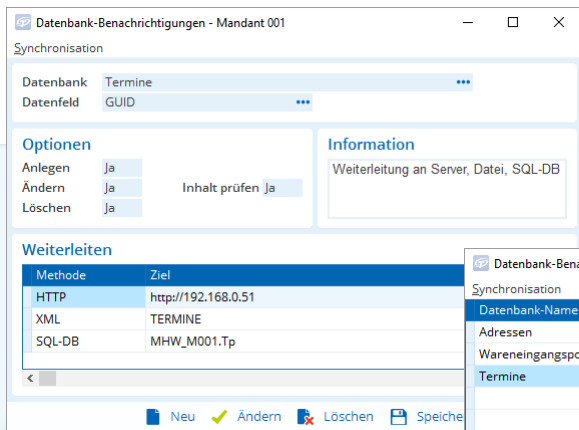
Datenbank-Benachrichtigungen - Mandant 001

Synchronisation

Datenbank Termine •••
Datenfeld GUID •••

Optionen
Anlegen Ja
Ändern Ja
Löschen Ja
Inhalt prüfen Ja

Information
Weiterleitung an Server, Datei, SQL-DB

Weiterleiten

| Methode | Ziel |
|---|---|
| HTTP | http://192.168.0.51 |
| XML | TERMINE |
| SQL-DB | MHW_M001.Tp |

Neu Ändern Löschen Speiche

Datenbank-Bena
Synchronisation
Datenbank-Name
Adressen
Wareneingangspo
Termine